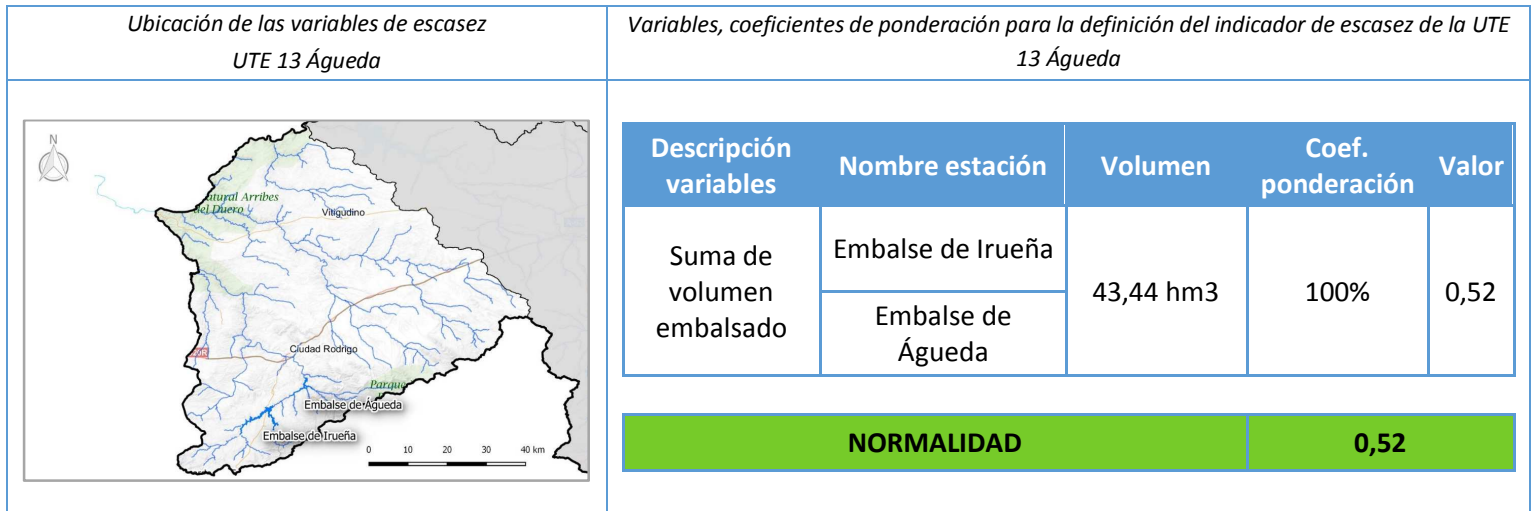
Ubicación de las variables de escasez
UTE 13 Águeda

Variables, coeficientes de ponderación para la definición del indicador de escasez de la UTE 13 Águeda

N

Natural Arribes del Duero

Vitigudino

Ciudad Rodrigo

Parque

Embalse de Águeda

Embalse de Irueña

0 10 20 30 40 km

| Descripción variables | Nombre estación | Volumen | Coef. ponderación | Valor |
|---|---|---|---|---|
| Suma de volumen embalsado | Embalse de Irueña | 43,44 hm3 | 100% | 0,52 |
| | Embalse de Águeda | | | |

| NORMALIDAD | 0,52 |
|---|---|